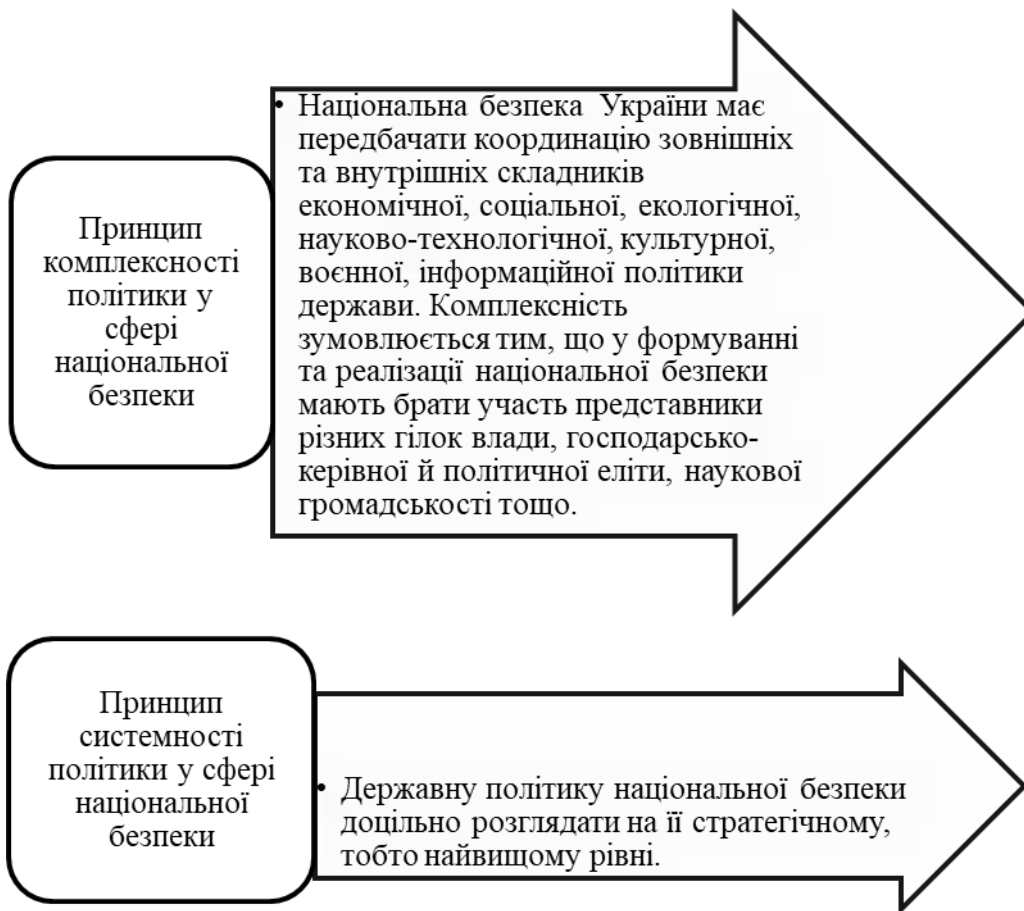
Принцип комплексності політики у сфері національної безпеки

• Національна безпека України має передбачати координацію зовнішніх та внутрішніх складників економічної, соціальної, екологічної, науково-технологічної, культурної, воєнної, інформаційної політики держави. Комплексність зумовлюється тим, що у формуванні та реалізації національної безпеки мають брати участь представники різних гілок влади, господарсько-керівної й політичної еліти, наукової громадськості тощо.

Принцип системності політики у сфері національної безпеки

• Державну політику національної безпеки доцільно розглядати на її стратегічному, тобто найвищому рівні.